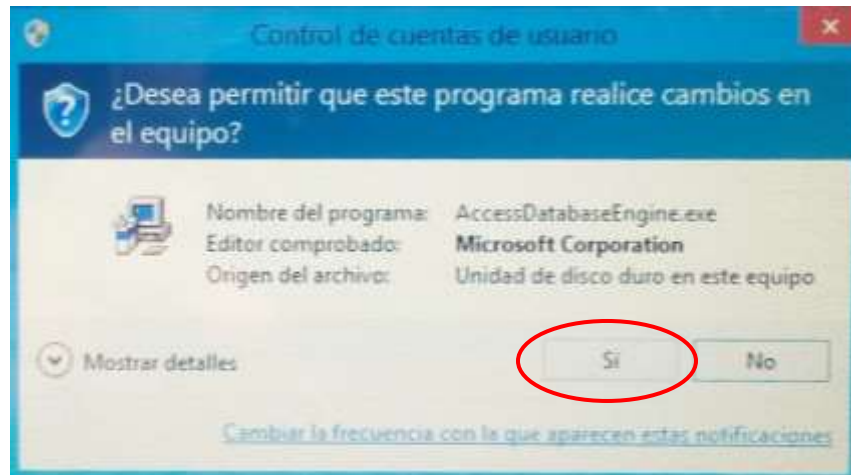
Control de cuentas de usuario

¿Desea permitir que este programa realice cambios en el equipo?

| | |
|---|---|
| Nombre del programa: | AccessDatabaseEngine.exe |
| Editor comprobado: | **Microsoft Corporation** |
| Origen del archivo: | Unidad de disco duro en este equipo |

Mostrar detalles

Sí

No

Cambiar la frecuencia con la que aparecen estas notificaciones